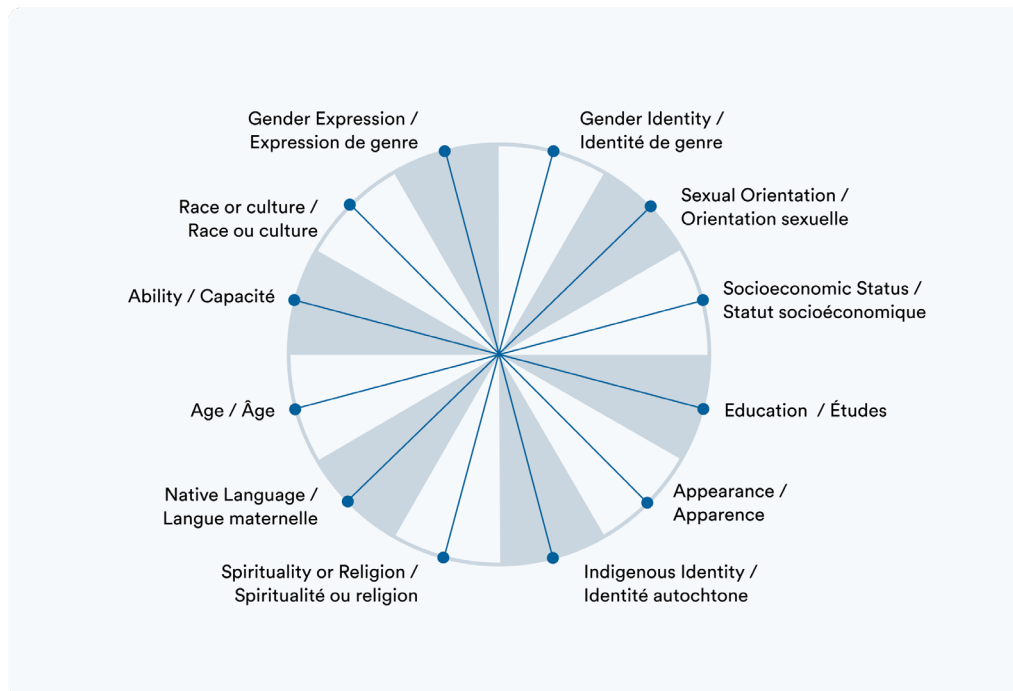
Gender Expression / Expression de genre

Gender Identity / Identité de genre

Race or culture / Race ou culture

Sexual Orientation / Orientation sexuelle

Ability / Capacité

Socioeconomic Status / Statut socioéconomique

Age / Âge

Education / Études

Native Language / Langue maternelle

Appearance / Apparence

Spirituality or Religion / Spiritualité ou religion

Indigenous Identity / Identité autochtone